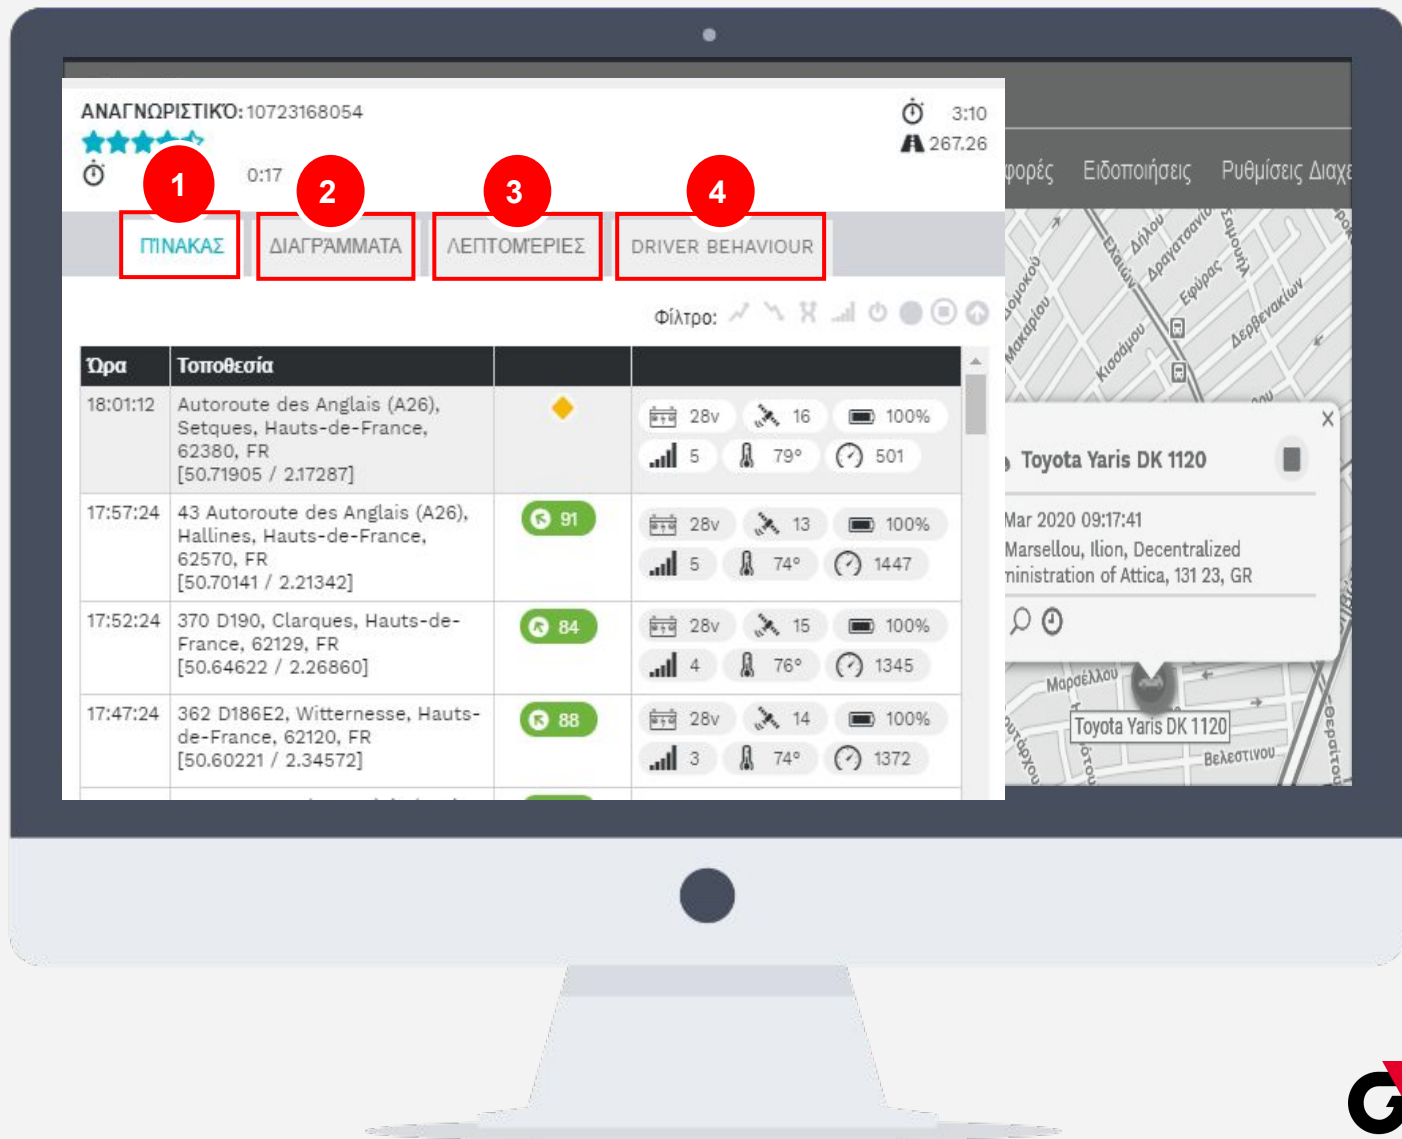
ΑΝΑΓΝΩΡΙΣΤΙΚΟ: 10723168054

0:17

3:10
267.26

φορές Ειδοποιήσεις Ρυθμίσεις Διαχε

1 ΠΙΝΑΚΑΣ
2 ΔΙΑΓΡΑΜΜΑΤΑ
3 ΛΕΠΤΟΜΕΡΙΕΣ
4 DRIVER BEHAVIOUR

Φίλτρο:

| Ώρα | Τοποθεσία | | |
|---|---|---|---|
| 18:01:12 | Autoroute des Anglais (A26), Setques, Hauts-de-France, 62380, FR [50.71905 / 2.17287] | | 28v 16 100% 5 79° 501 |
| 17:57:24 | 43 Autoroute des Anglais (A26), Hallines, Hauts-de-France, 62570, FR [50.70141 / 2.21342] | 91 | 28v 13 100% 5 74° 1447 |
| 17:52:24 | 370 D190, Clarques, Hauts-de-France, 62129, FR [50.64622 / 2.26860] | 84 | 28v 15 100% 4 76° 1345 |
| 17:47:24 | 362 D186E2, Witternesse, Hauts-de-France, 62120, FR [50.60221 / 2.34572] | 88 | 28v 14 100% 3 74° 1372 |

Toyota Yaris DK 1120
Mar 2020 09:17:41
Marsellou, Ilion, Decentralized
ministration of Attica, 131 23, GR

Μαρσέλλου
Toyota Yaris DK 1120
Βελεστίνου